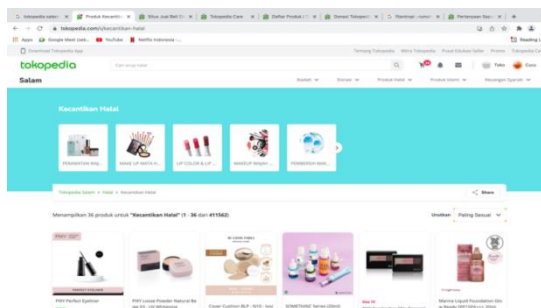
Produk Kecantik
tokopedia.com/s/kecantikan-halal
Apps Google Meet (abl... YouTube Netflix Indonesia
Download Tokopedia App
Tentang Tokopedia Mitra Tokopedia Pusat Edukasi Seller Promo Tokopedia Care
tokopedia
Cari wrap halal
Salam
Kecantikan Halal
PERAWATAN WAJ...
MAKE UP WATA K...
LIP COLOR & LIP...
MAKEUP WAJAH...
PEMBERSIH WAJ...
Tokopedia Salam > Halal > Kecantikan Halal
Share
Menampilkan 36 produk untuk "Kecantikan Halal" (1 - 36 dari 411562)
Urutkan Paling Sesuai
PWY Perfect Eyeliner
PWY Loose Powder Natural Be
Cover Cushion BLP - NY3 - Ivor
SOMETHINC Serum
Marina Liquid Foundation Ski